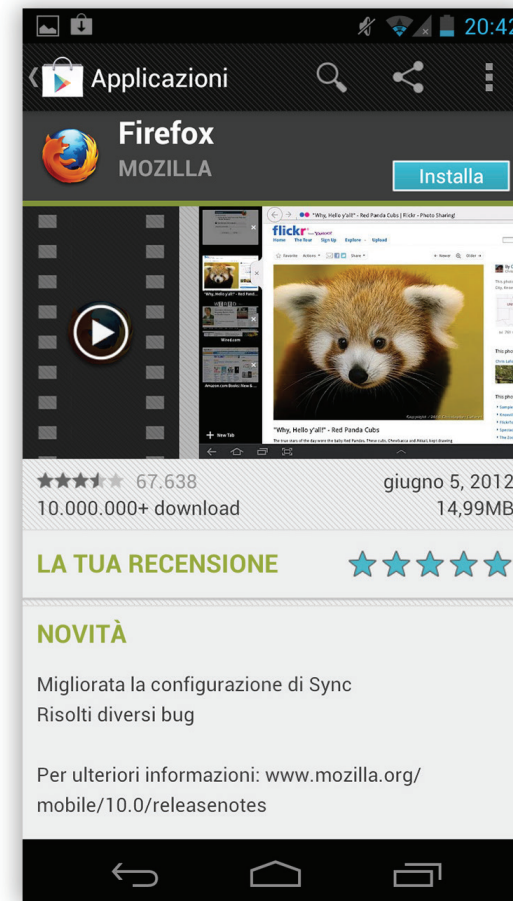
20:42

Applicazioni

Firefox
MOZILLA

Installa

"Why, Hello y'all!" - Red Panda Cubs | Flickr - Photo Sharing!

flickr

"Why, Hello y'all!" - Red Panda Cubs

+ New Tab

67.638
10.000.000+ download

giugno 5, 2012
14,99MB

LA TUA RECENSIONE

NOVITÀ

Migliorata la configurazione di Sync
Risolti diversi bug

Per ulteriori informazioni: www.mozilla.org/mobile/10.0/releasenotes